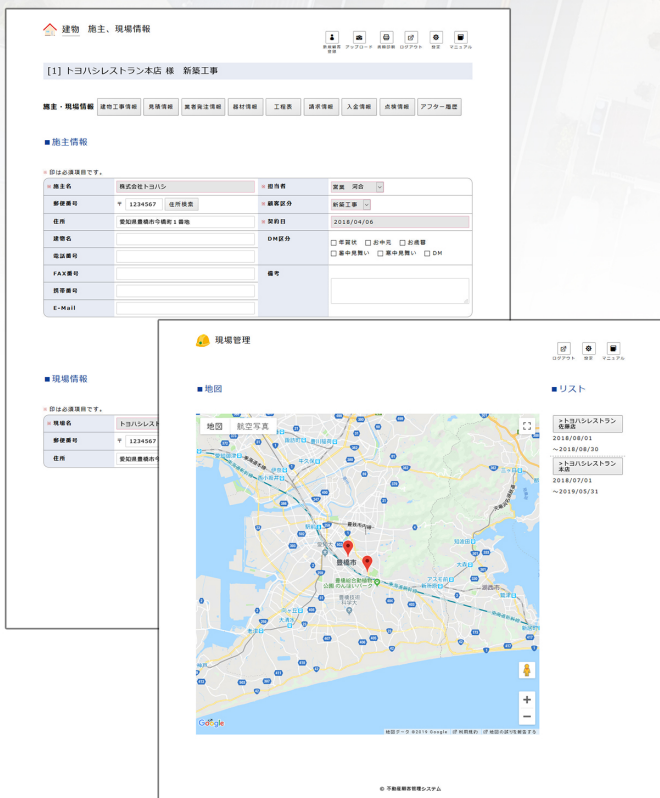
建物　施主、現場情報

新規顧客登録　アップロード　帳票印刷　ログアウト　設定　マニュアル

[1] トヨハシレストラン本店 様　新築工事

施主・現場情報　建物工事情報　見積情報　業者発注情報　器材情報　工程表　請求情報　入金情報　点検情報　アフター履歴

■施主情報

※印は必須項目です。

| ※施主名 | 株式会社トヨハシ | ※担当者 | 営業　河合 |
|---|---|---|---|
| 郵便番号 | 〒 1234567 住所検索 | ※顧客区分 | 新築工事 |
| 住所 | 愛知県豊橋市今橋町１番地 | ※契約日 | 2018/04/06 |
| 建物名 | | DM区分 | □年賀状 □お中元 □お歳暮 □暑中見舞い □寒中見舞い □DM |
| 電話番号 | | | |
| FAX番号 | | 備考 | |
| 携帯番号 | | | |
| E-Mail | | | |

■現場情報

※印は必須項目です。

| ※現場名 | トヨハシレスト |
|---|---|
| 郵便番号 | 〒 1234567 |
| 住所 | 愛知県豊橋市今 |

現場管理

ログアウト　設定　マニュアル

■地図

地図　航空写真

豊橋市

Google

地図データ ©2019 Google　利用規約　地図の誤りを報告する

■リスト

トヨハシレストラン佐藤店
2018/08/01
～2018/08/30

トヨハシレストラン本店
2018/07/01
～2019/05/31

© 不動産顧客管理システム